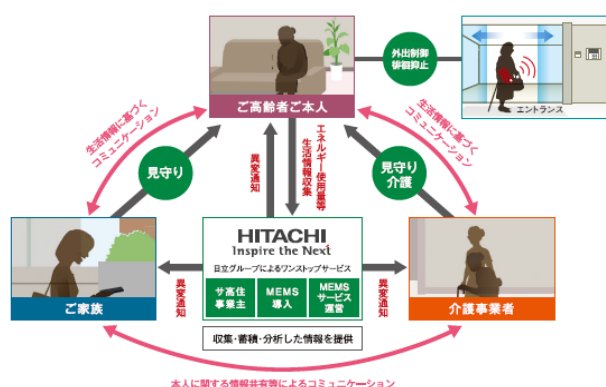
ご高齢者ご本人

外出制御
徘徊抑止

エントランス

生活情報に基づく
コミュニケーション

生活情報に基づく
コミュニケーション

見守り

見守り
介護

異変通知

エネルギー使用量等
生活情報収集

HITACHI
Inspire the Next

日立グループによるワンストップサービス

サ高住
事業主

MEMS
導入

MEMS
サービス
運営

収集・蓄積・分析した情報を提供

異変通知

異変通知

ご家族

介護事業者

本人に関する情報共有等によるコミュニケーション